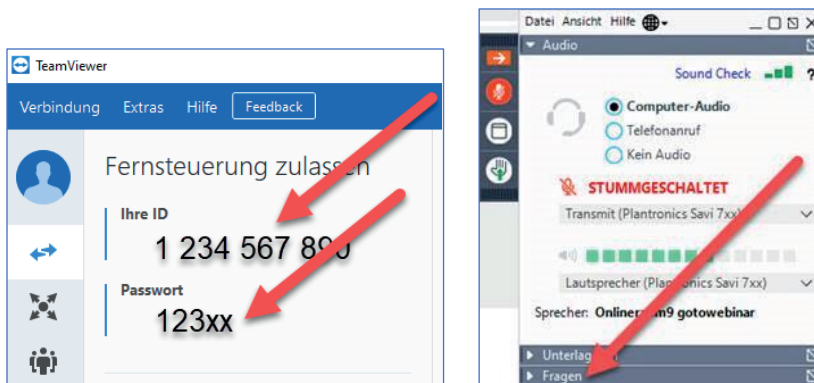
TeamViewer

Verbindung Extras Hilfe Feedback

Fernsteuerung zulas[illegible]

Ihre ID
1 234 567 8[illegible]

Passwort
123xx

Datei Ansicht Hilfe

Audio

Sound Check

Computer-Audio
Telefonanruf
Kein Audio

STUMMGESCHALTET

Transmit (Plantronics Savi 7xx)

Lautsprecher (Plan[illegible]nics Savi 7xx)

Sprecher: Onliner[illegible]m9 gotowebinar

Unterlag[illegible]

Fragen